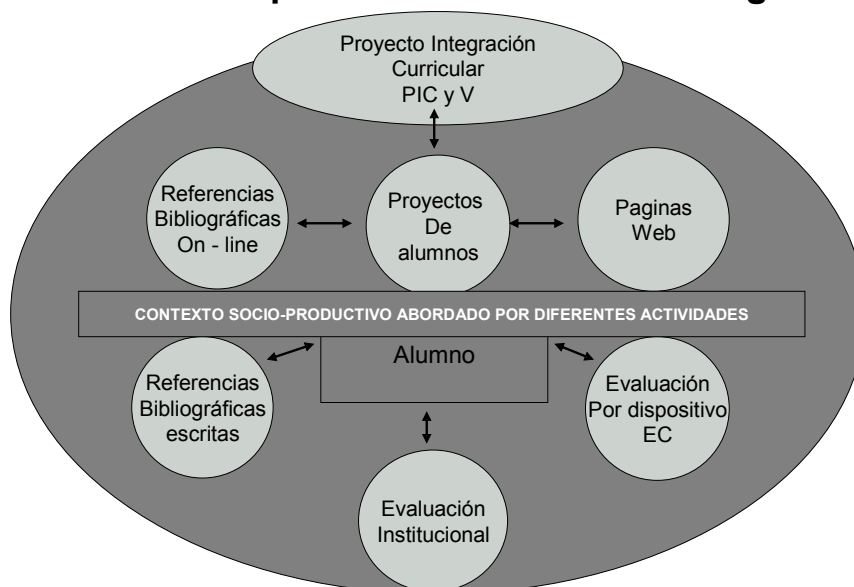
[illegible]

Proyecto Integración Curricular PIC y V

Referencias Bibliográficas On - line

Proyectos De alumnos

Paginas Web

CONTEXTO SOCIO-PRODUCTIVO ABORDADO POR DIFERENTES ACTIVIDADES

Alumno

Referencias Bibliográficas escritas

Evaluación Por dispositivo EC

Evaluación Institucional